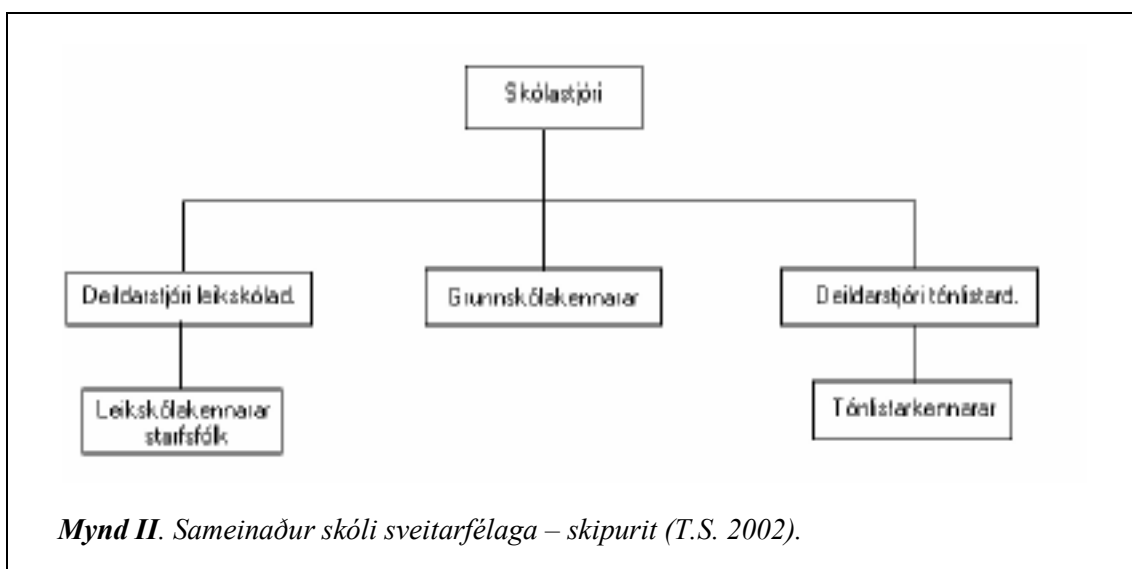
Skólastjóri

Deildarstjóri leikskólad.

Grunnskólakennarar

Deildarstjóri tónlistard.

Leikskólakennarar starfsfólk

Tónlistarkennarar

*Mynd II*. Sameinaður skóli sveitarfélaga – skipurit (T.S. 2002).